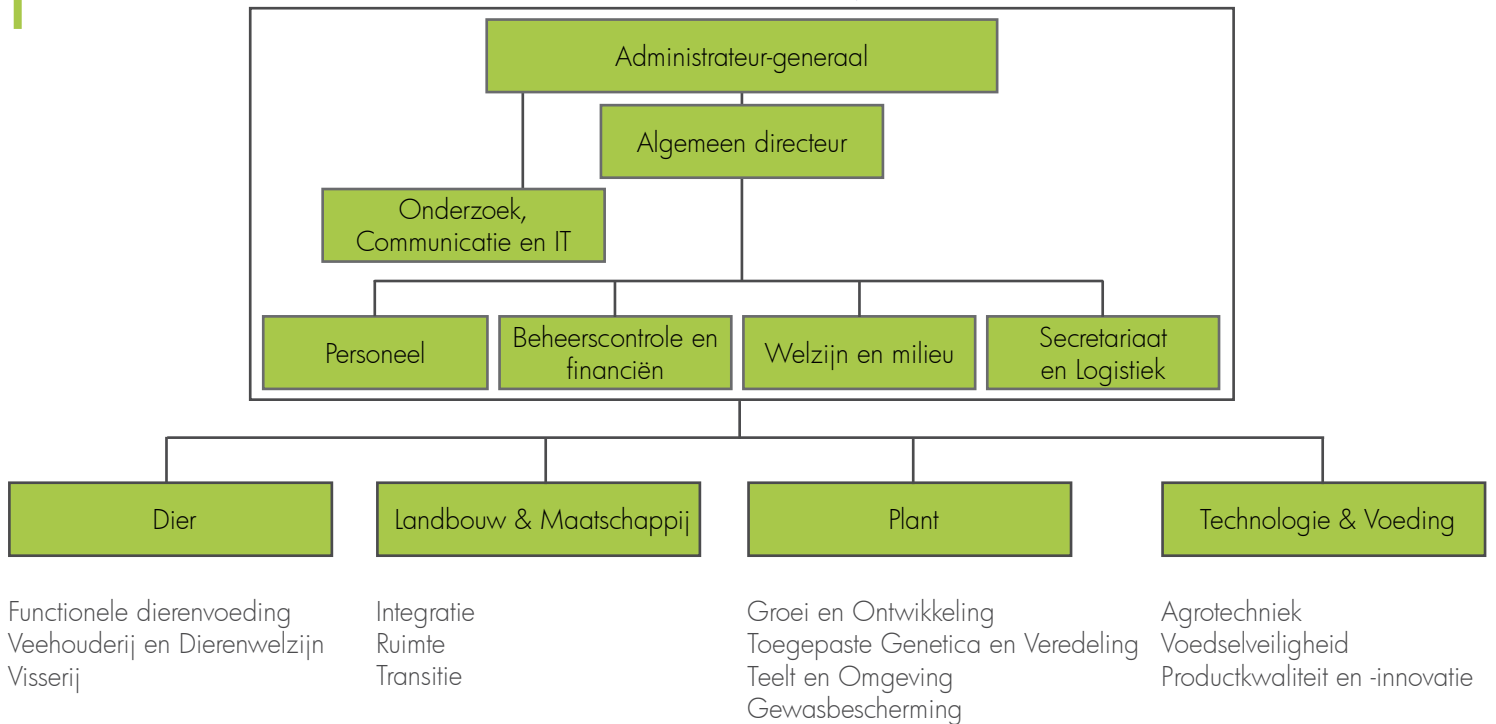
Administrateur-generaal

Algemeen directeur

Onderzoek, Communicatie en IT

Personeel

Beheerscontrole en financiën

Welzijn en milieu

Secretariaat en Logistiek

Dier

Landbouw & Maatschappij

Plant

Technologie & Voeding

Functionele dierenvoeding
Veehouderij en Dierenwelzijn
Visserij

Integratie
Ruimte
Transitie

Groei en Ontwikkeling
Toegepaste Genetica en Veredeling
Teelt en Omgeving
Gewasbescherming

Agrotechniek
Voedselveiligheid
Productkwaliteit en -innovatie